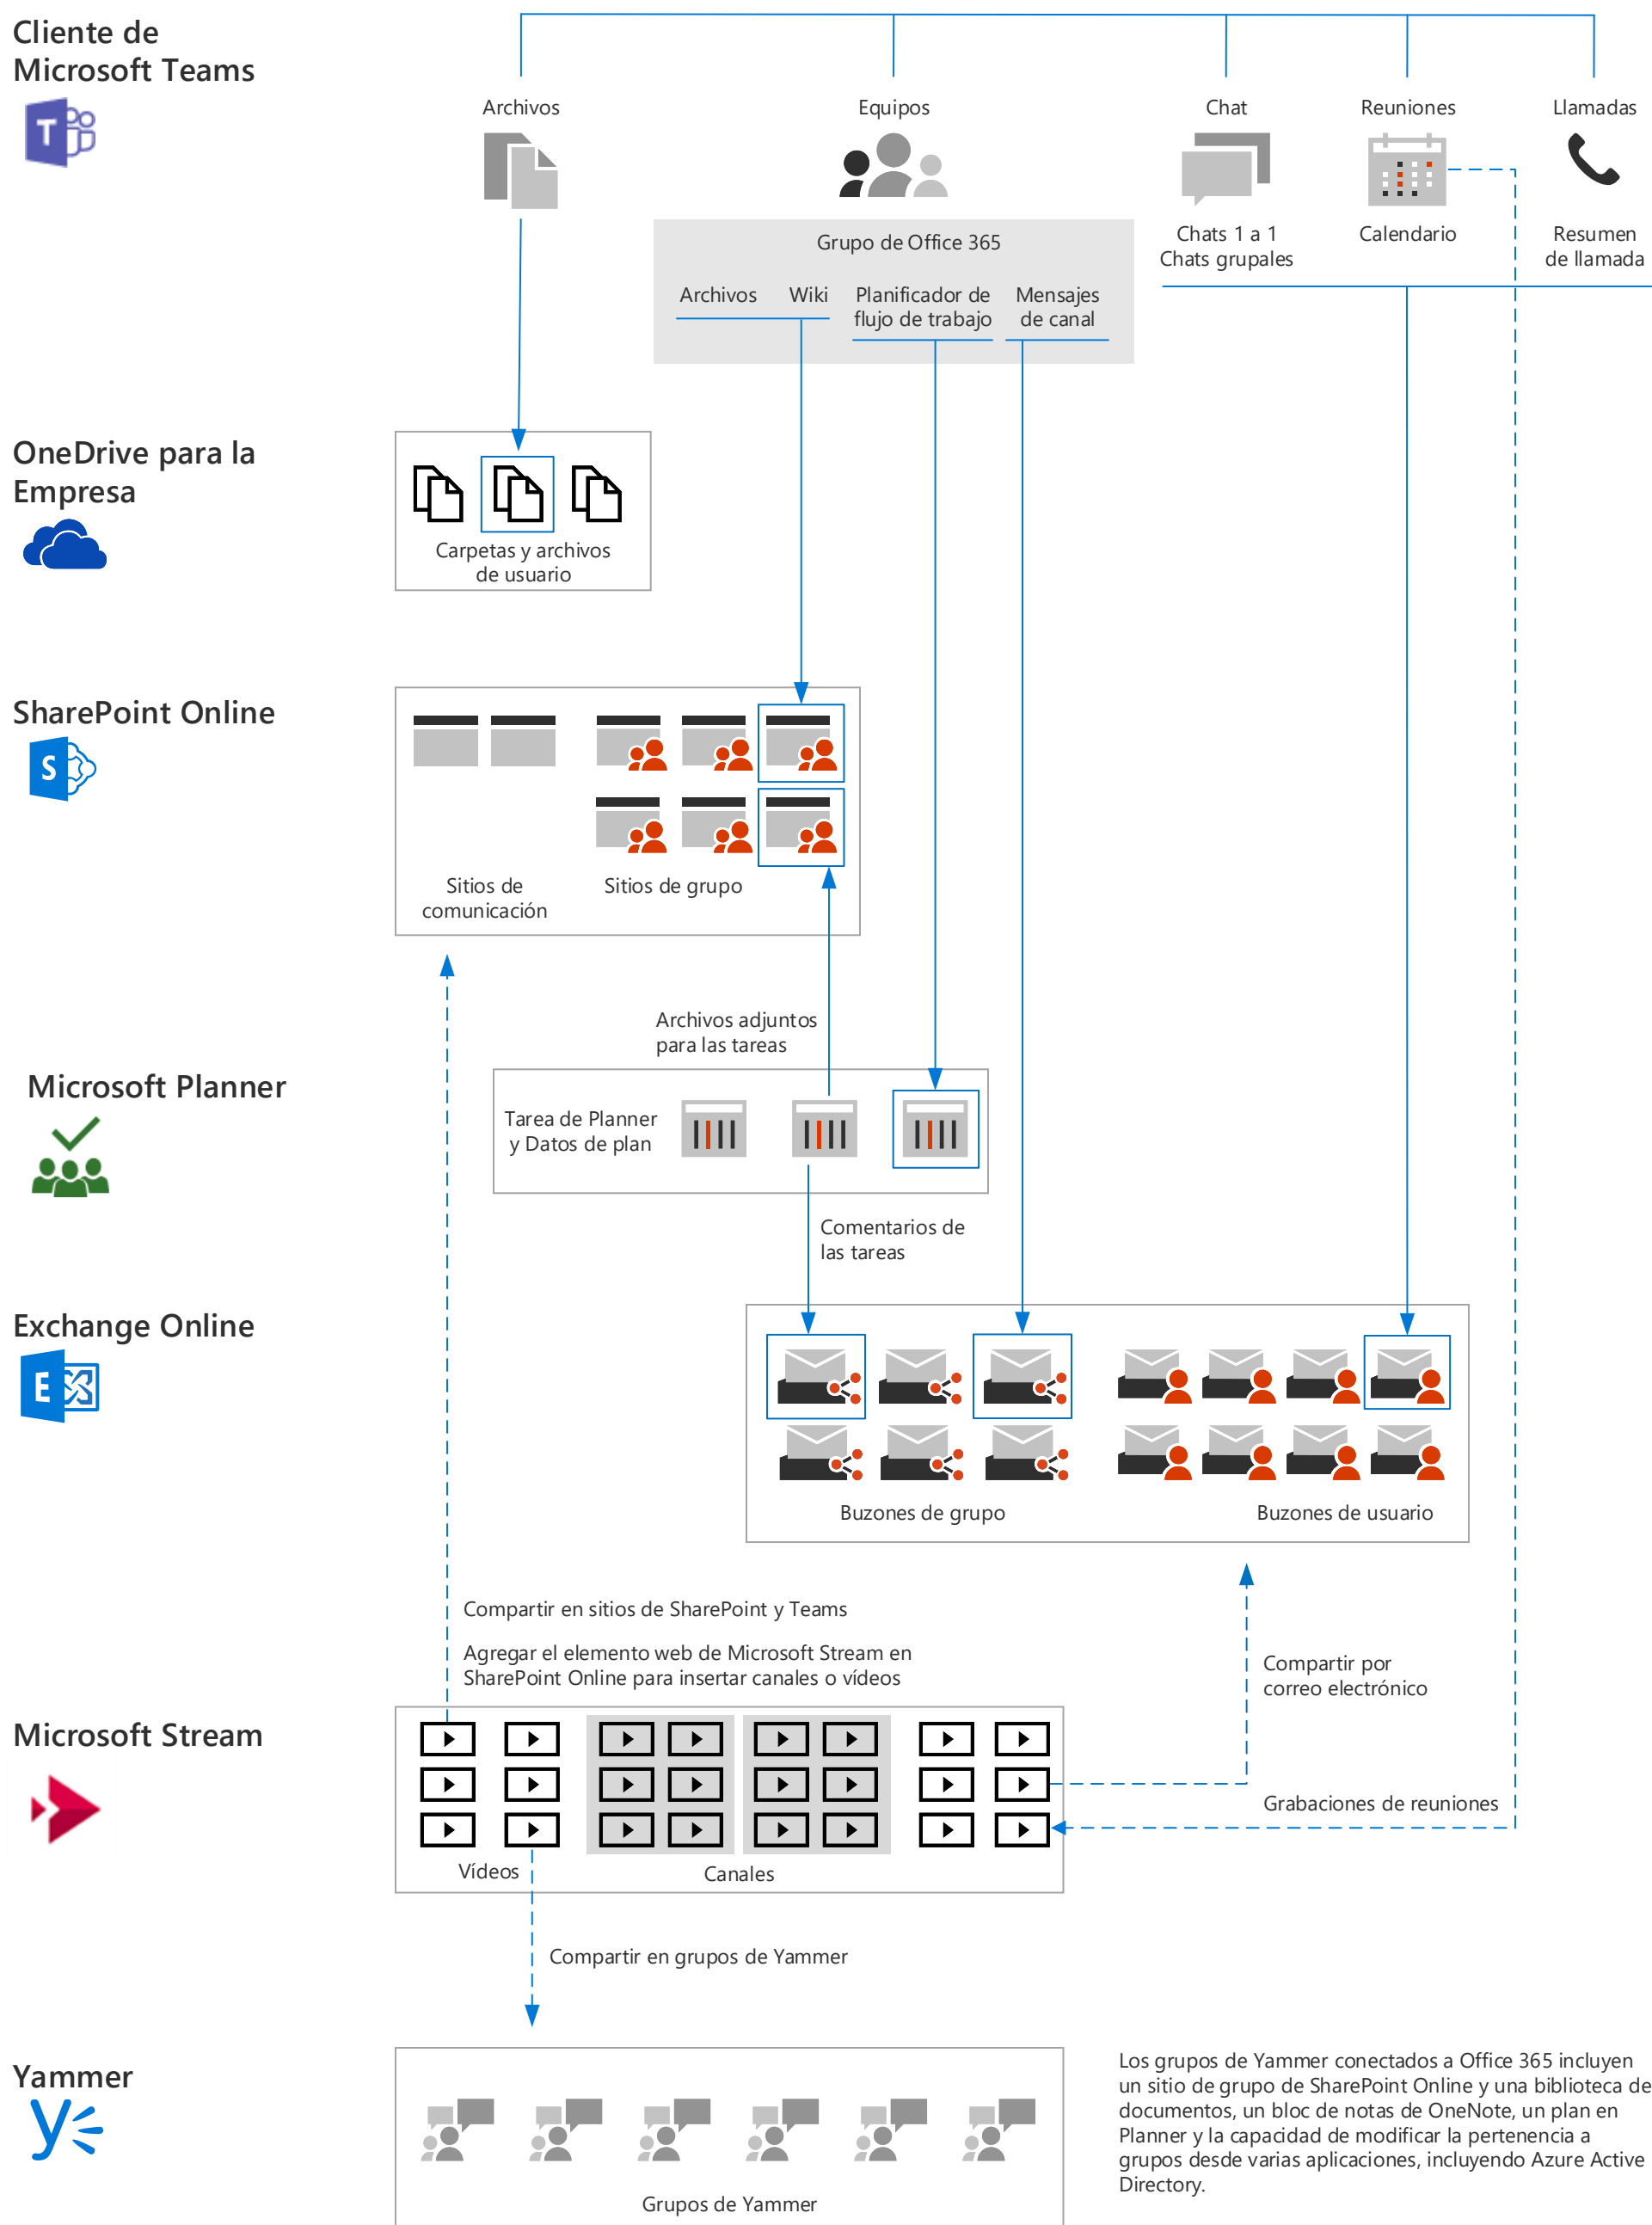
Cliente de Microsoft Teams

Archivos

Equipos

Chat

Reuniones

Llamadas

Grupo de Office 365

Archivos

Wiki

Planificador de flujo de trabajo

Mensajes de canal

Chats 1 a 1
Chats grupales

Calendario

Resumen de llamada

OneDrive para la Empresa

Carpetas y archivos de usuario

SharePoint Online

Sitios de comunicación

Sitios de grupo

Archivos adjuntos para las tareas

Microsoft Planner

Tarea de Planner y Datos de plan

Comentarios de las tareas

Exchange Online

Buzones de grupo

Buzones de usuario

Compartir en sitios de SharePoint y Teams

Agregar el elemento web de Microsoft Stream en SharePoint Online para insertar canales o vídeos

Compartir por correo electrónico

Microsoft Stream

Grabaciones de reuniones

Vídeos

Canales

Compartir en grupos de Yammer

Yammer

Grupos de Yammer

Los grupos de Yammer conectados a Office 365 incluyen un sitio de grupo de SharePoint Online y una biblioteca de documentos, un bloc de notas de OneNote, un plan en Planner y la capacidad de modificar la pertenencia a grupos desde varias aplicaciones, incluyendo Azure Active Directory.